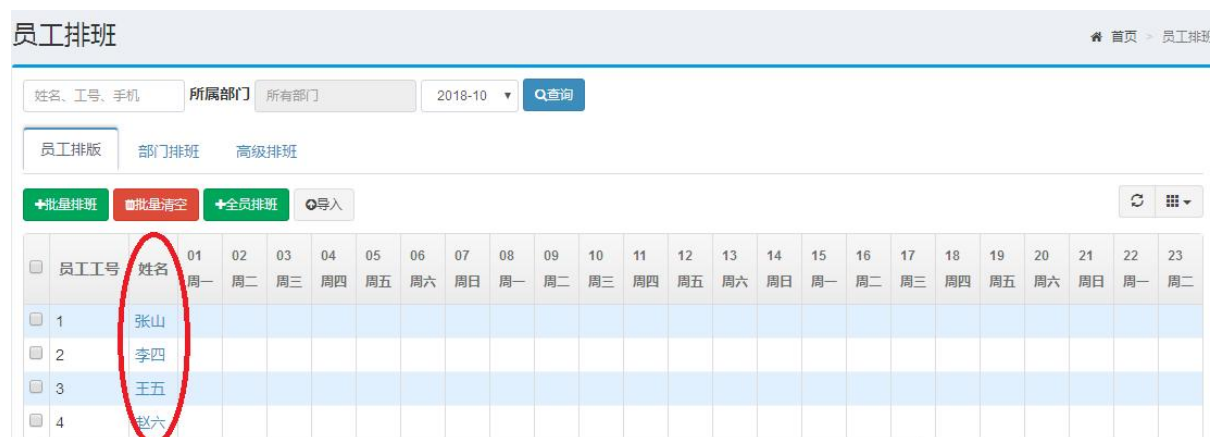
员工排班

首页 > 员工排班

姓名、工号、手机 所属部门 所有部门 2018-10 查询

员工排版 部门排班 高级排班

+批量排班 批量清空 +全员排班 导入

| | 员工工号 | 姓名 | 01 周一 | 02 周二 | 03 周三 | 04 周四 | 05 周五 | 06 周六 | 07 周日 | 08 周一 | 09 周二 | 10 周三 | 11 周四 | 12 周五 | 13 周六 | 14 周日 | 15 周一 | 16 周二 | 17 周三 | 18 周四 | 19 周五 | 20 周六 | 21 周日 | 22 周一 | 23 周二 |
|---|---|---|---|---|---|---|---|---|---|---|---|---|---|---|---|---|---|---|---|---|---|---|---|---|---|
| | 1 | 张山 | | | | | | | | | | | | | | | | | | | | | | | |
| | 2 | 李四 | | | | | | | | | | | | | | | | | | | | | | | |
| | 3 | 王五 | | | | | | | | | | | | | | | | | | | | | | | |
| | 4 | 赵六 | | | | | | | | | | | | | | | | | | | | | | | |